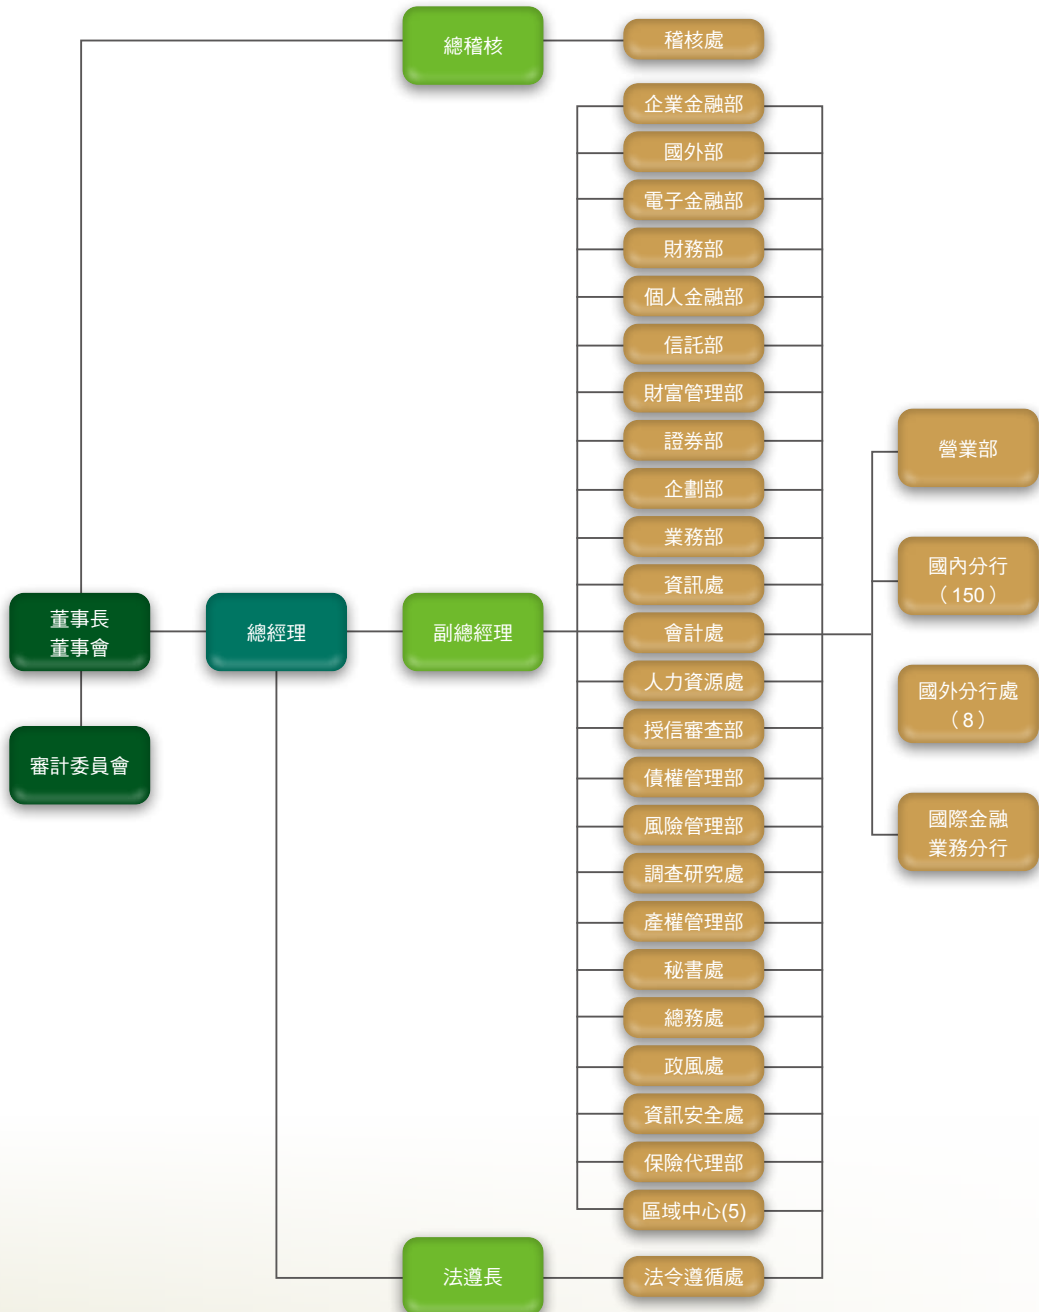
總稽核
稽核處
企業金融部
國外部
電子金融部
財務部
個人金融部
信託部
財富管理部
證券部
企劃部
業務部
資訊處
會計處
人力資源處
授信審查部
債權管理部
風險管理部
調查研究處
產權管理部
秘書處
總務處
政風處
資訊安全處
保險代理部
區域中心(5)
董事長
董事會
審計委員會
總經理
副總經理
營業部
國內分行
(150)
國外分行處
(8)
國際金融
業務分行
法遵長
法令遵循處